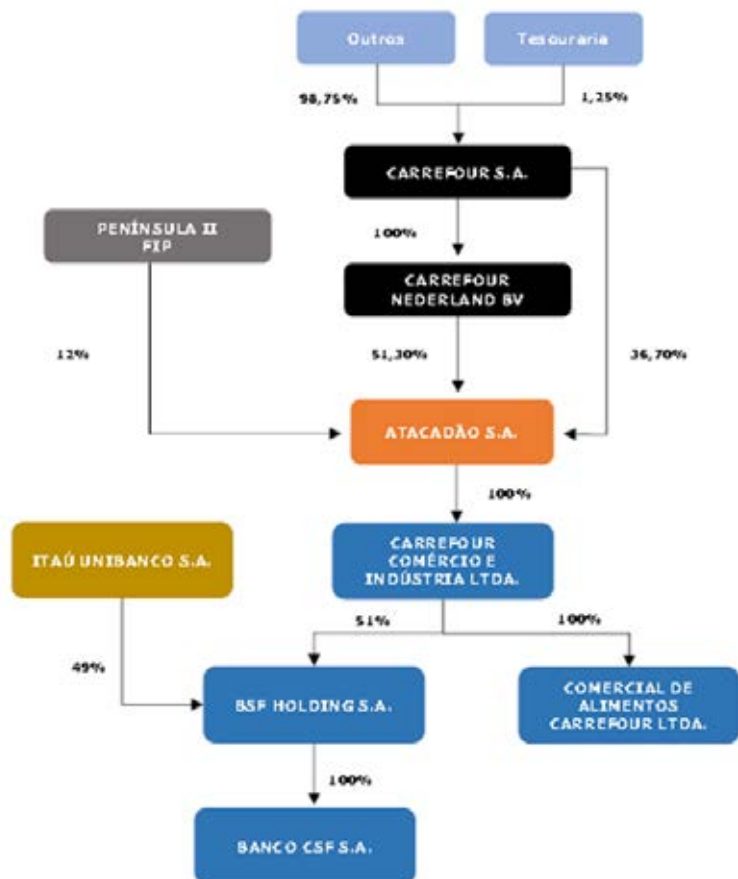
Outros

Tesouraria

98,75%

1,25%

CARREFOUR S.A.

PENÍNSULA II FIP

100%

CARREFOUR NEDERLAND BV

12%

51,30%

36,70%

ATACADÃO S.A.

100%

ITAÚ UNIBANCO S.A.

CARREFOUR COMÉRCIO E INDÚSTRIA LTDA.

51%

100%

49%

BSF HOLDING S.A.

COMERCIAL DE ALIMENTOS CARREFOUR LTDA.

100%

BANCO CSF S.A.